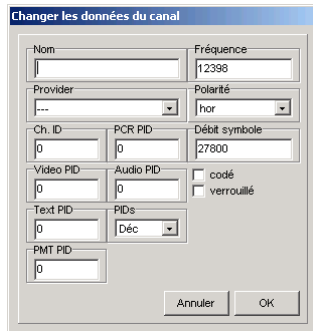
Changer les données du canal

Nom

Fréquence
12398

Provider
---

Polarité
hor

Ch. ID
0

PCR PID
0

Débit symbole
27800

Video PID
0

Audio PID
0

codé

verrouillé

Text PID
0

PIDs
Déc

PMT PID
0

Annuler

OK